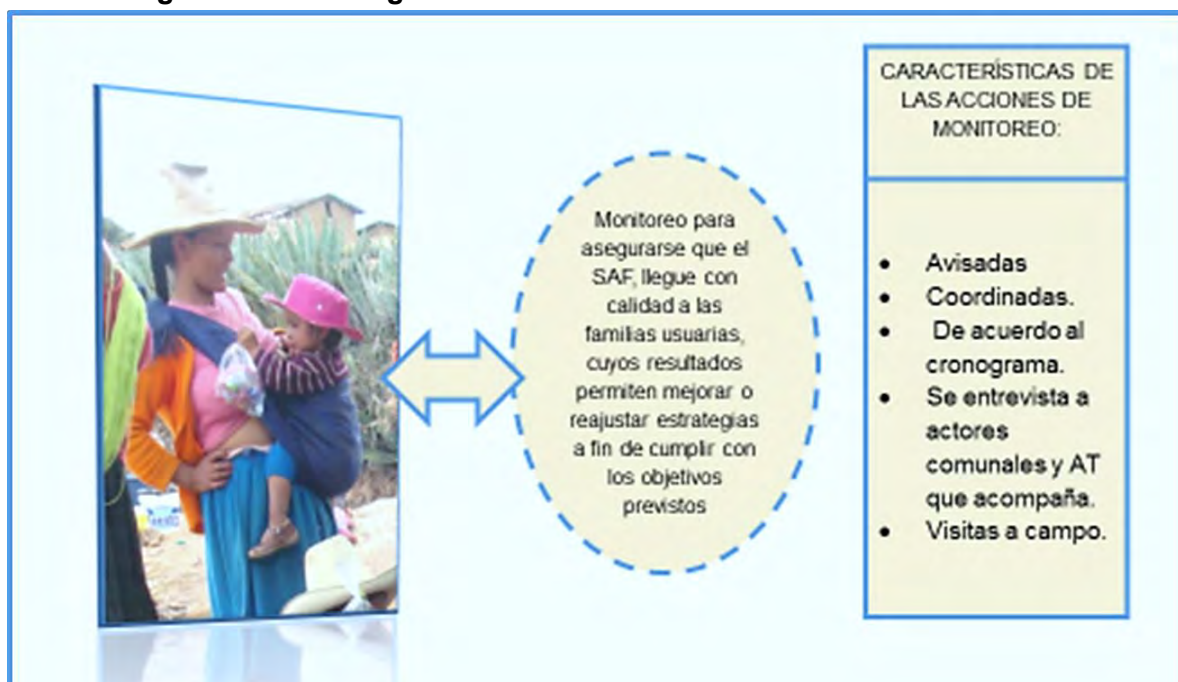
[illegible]

Monitoreo para asegurarse que el SAF, llegue con calidad a las familias usuarias, cuyos resultados permiten mejorar o reajustar estrategias a fin de cumplir con los objetivos previstos

CARACTERÍSTICAS DE LAS ACCIONES DE MONITOREO:

- Avisadas
- Coordinadas.
- De acuerdo al cronograma.
- Se entrevista a actores comunales y AT que acompaña.
- Visitas a campo.